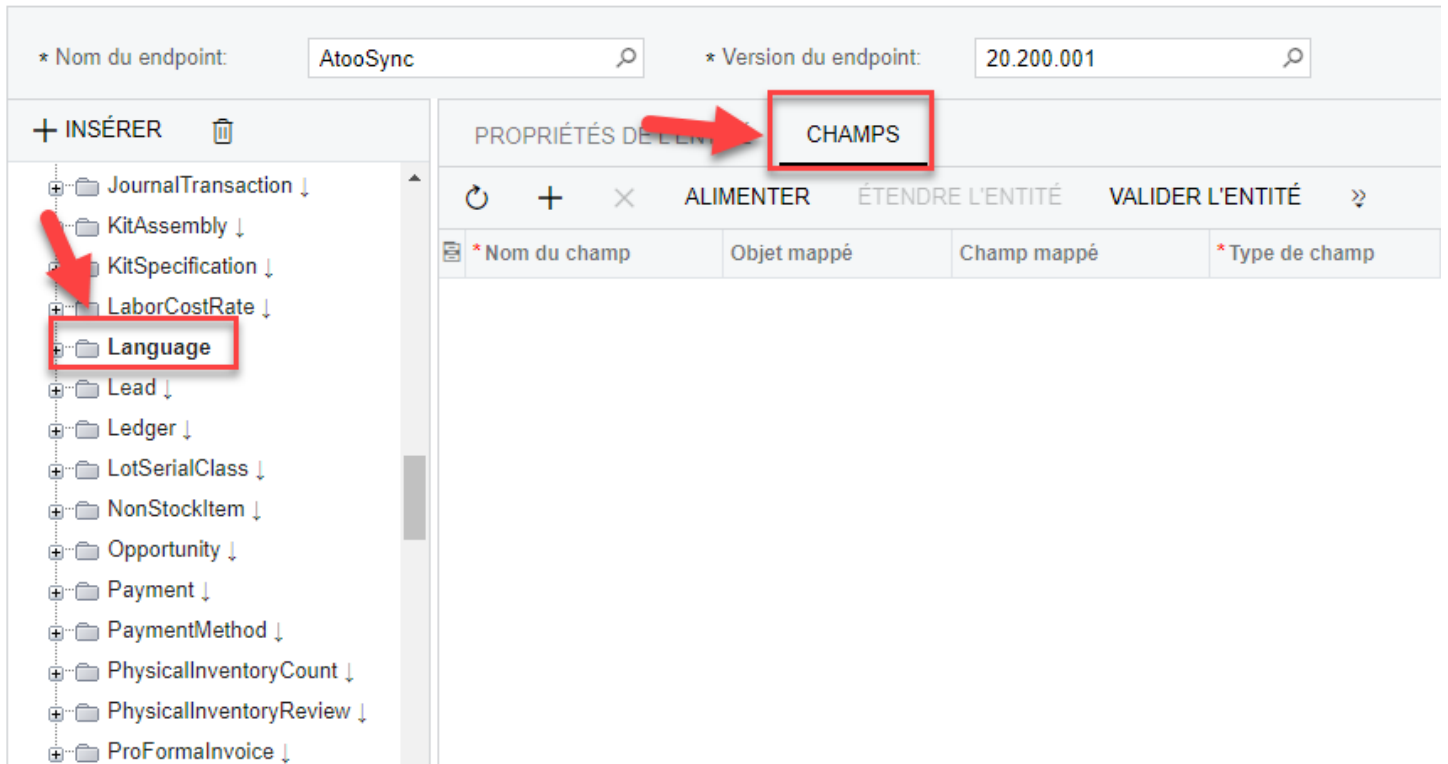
* Nom du endpoint: AtooSync
* Version du endpoint: 20.200.001

+ INSÉRER

JournalTransaction ↓
KitAssembly ↓
KitSpecification ↓
LaborCostRate ↓
Language
Lead ↓
Ledger ↓
LotSerialClass ↓
NonStockItem ↓
Opportunity ↓
Payment ↓
PaymentMethod ↓
PhysicalInventoryCount ↓
PhysicalInventoryReview ↓
ProFormaInvoice ↓

PROPRIÉTÉS DE L'ENTI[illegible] CHAMPS

ALIMENTER ÉTENDRE L'ENTITÉ VALIDER L'ENTITÉ

| *Nom du champ | Objet mappé | Champ mappé | *Type de champ |
|---|---|---|---|